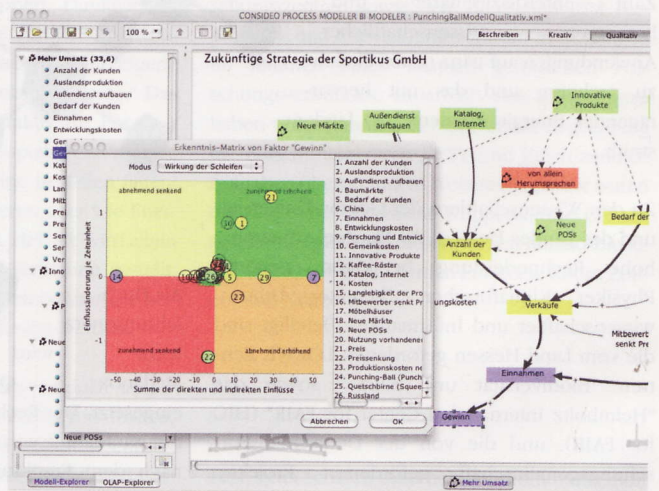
CONSIDEO PROCESS MODELER BI MODELER : PunchingBallModellQualitativ.xml*

100 %

Beschreiben Kreativ Qualitativ

Mehr Umsatz (33,6)
Anzahl der Kunden
Auslandsproduktion
Außendienst aufbauen
Bedarf der Kunden
Einnahmen
Entwicklungskosten
Gen
Ge
Kata
Kos
Lan
Mitb
Prei
Pre
Ser
Ser
Ver
Inno
Neue
Neue
Neue POSs

Modell-Explorer OLAP-Explorer

Zukünftige Strategie der Sportikus GmbH

Neue Märkte
Außendienst aufbauen
Katalog, Internet
Innovative Produkte
von allein Herumsprechen
Neue POSs
Bedarf der
Anzahl der Kunden
Verkäufe
Mitbewert senkt Pre
Einnahmen
Gewinn
Mehr Umsatz

Erkenntnis-Matrix von Faktor "Gewinn"

Modus Wirkung der Schleifen

abnehmend senkend
zunehmend erhöhend
zunehmend senkend
abnehmend erhöhend

Einflussänderung je Zeiteinheit
Summe der direkten und indirekten Einflüsse

1
0
-1
-50 -40 -30 -20 -10 0 10 20 30 40 50

21 30 1 14 7 29 27 22 5

1. Anzahl der Kunden
2. Auslandsproduktion
3. Außendienst aufbauen
4. Baumärkte
5. Bedarf der Kunden
6. China
7. Einnahmen
8. Entwicklungskosten
9. Forschung und Entwick
10. Gemeinkosten
11. Innovative Produkte
12. Kaffee-Röster
13. Katalog, Internet
14. Kosten
15. Langlebigkeit der Pro
16. Mitbewerber senkt Pr
17. Möbelhäuser
18. Neue Märkte
19. Neue POSs
20. Nutzung vorhandener
21. Preis
22. Preissenkung
23. Produktionskosten ne
24. Punching-Ball (Punch
25. Quetschbirne (Squee
26. Russland

ngskosten

Abbrechen OK